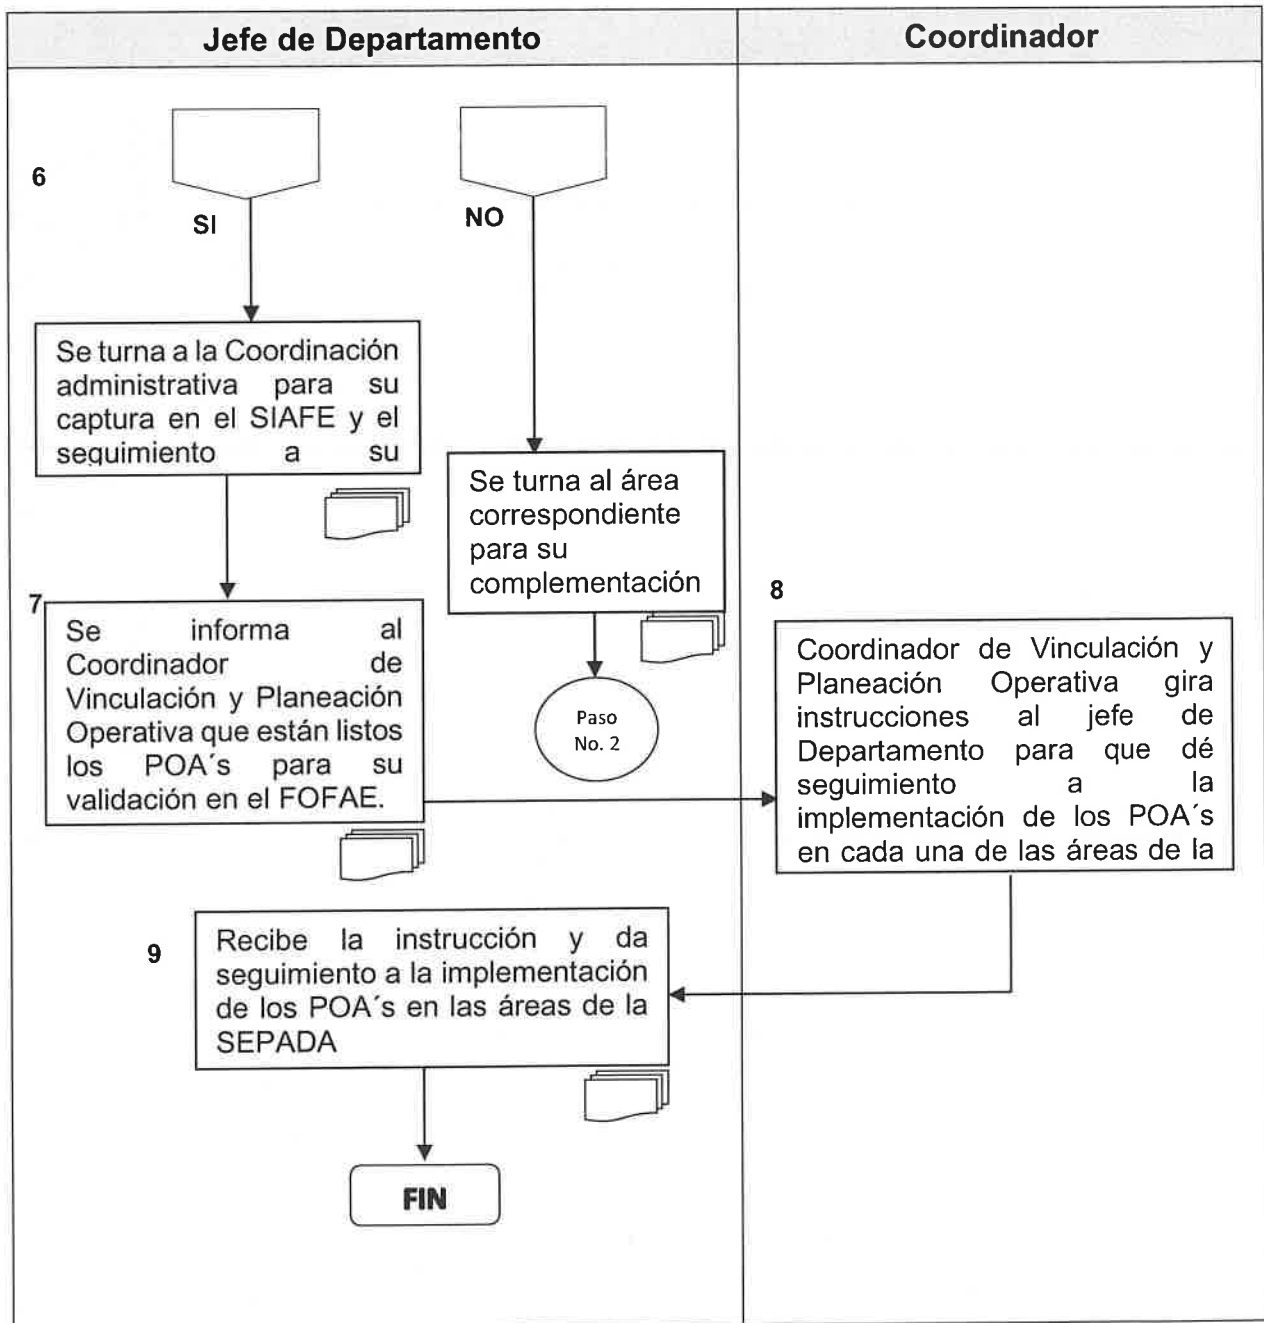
| Jefe de Departamento | Coordinador |
|---|---|

6

SI

NO

Se turna a la Coordinación administrativa para su captura en el SIAFE y el seguimiento a su

Se turna al área correspondiente para su complementación

7

Se informa al Coordinador de Vinculación y Planeación Operativa que están listos los POA´s para su validación en el FOFAE.

Paso No. 2

8

Coordinador de Vinculación y Planeación Operativa gira instrucciones al jefe de Departamento para que dé seguimiento a la implementación de los POA´s en cada una de las áreas de la

9

Recibe la instrucción y da seguimiento a la implementación de los POA´s en las áreas de la SEPADA

FIN